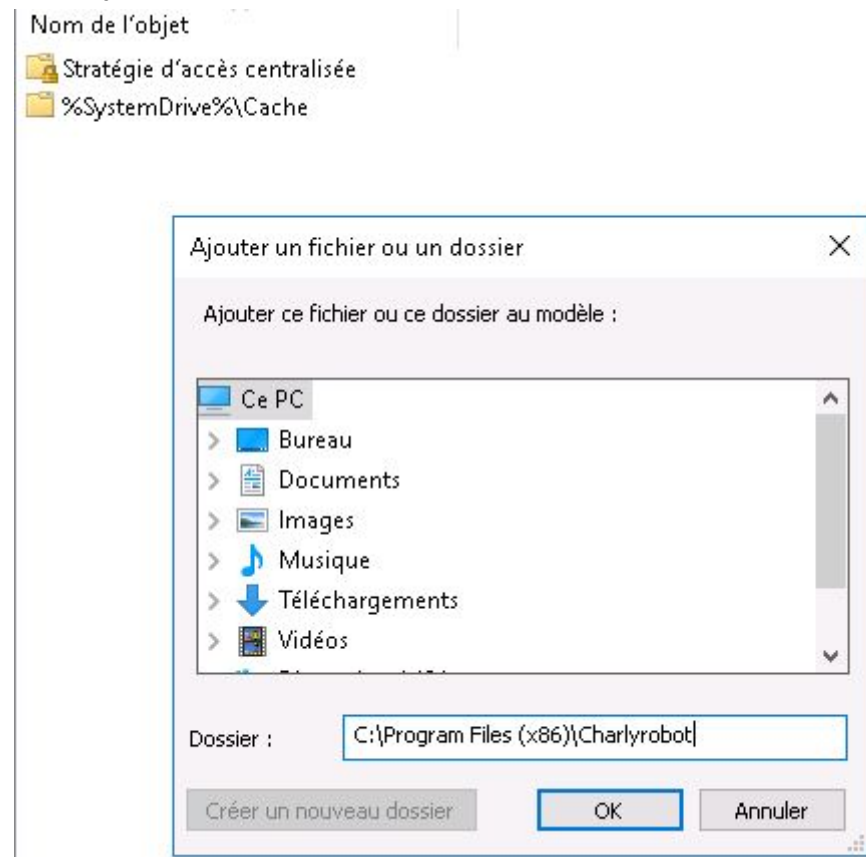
Nom de l'objet

Stratégie d'accès centralisée

%SystemDrive%\Cache

Ajouter un fichier ou un dossier

×

Ajouter ce fichier ou ce dossier au modèle :

Ce PC

Bureau

Documents

Images

Musique

Téléchargements

Vidéos

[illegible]

Dossier :

C:\Program Files (x86)\Charlyrobot

Créer un nouveau dossier

OK

Annuler